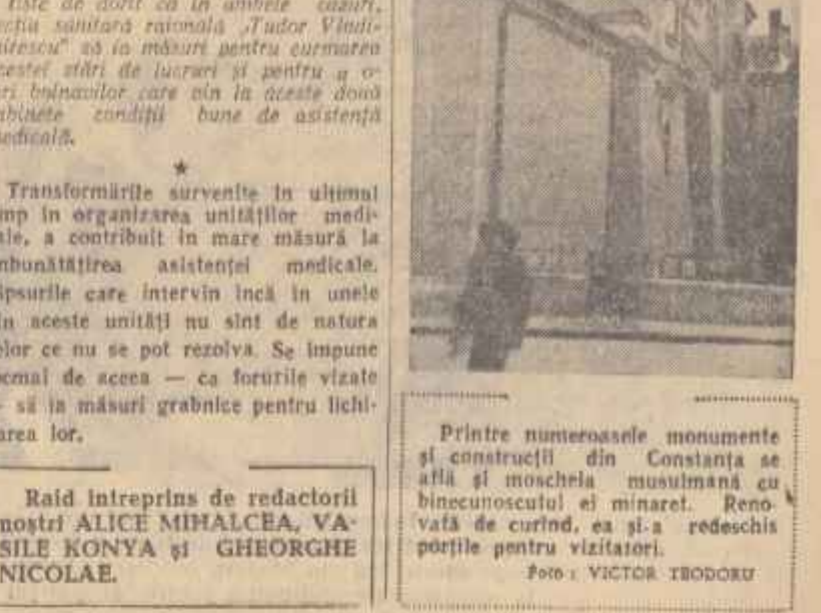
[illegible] de dorit ca in ambele cazuri, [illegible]ctia sanitară raională „Tudor Vladimirescu" să ia măsuri pentru curmarea acestei stări de lucruri și pentru a o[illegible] bolnavilor care vin la aceste două cabinete condiții bune de asistență medicală.

★

Transformările survenite în ultimul timp în organizarea unităților medicale, a contribuit în mare măsură la îmbunătățirea asistenței medicale. Lipsurile care intervin încă în unele din aceste unități nu sînt de natura celor ce nu se pot rezolva. Se impune tocmai de aceea — ca forurile vizate să ia măsuri grabnice pentru lichidarea lor.

Raid întreprins de redactorii noștri ALICE MIHALCEA, VASILE KONYA și GHEORGHE NICOLAE.

Printre numeroasele monumente și construcții din Constanța se află și moscheia musulmană cu binecunoscutul ei minaret. Renovată de curînd, ea și-a redeschis porțile pentru vizitatori.

Foto: VICTOR TEODORU